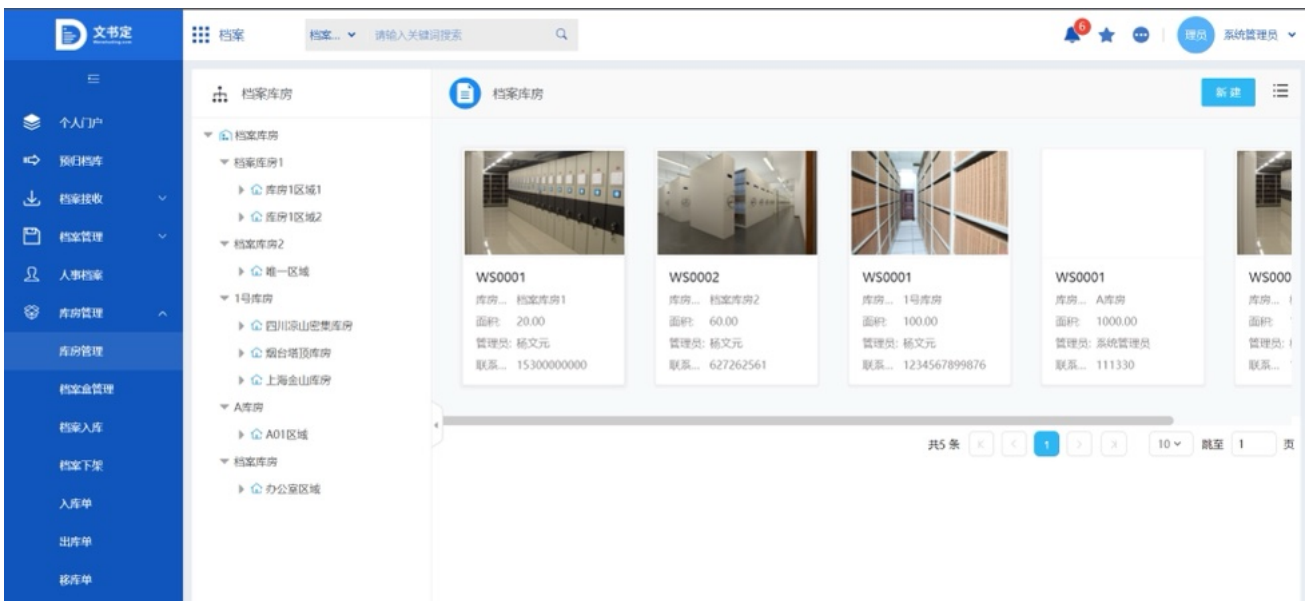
文书定

档案

档案... 请输入关键词搜索

6

理员 系统管理员

个人门户
预归档库
档案接收
档案管理
人事档案
库房管理
库房管理
档案盒管理
档案入库
档案下架
入库单
出库单
移库单

档案库房

档案库房
档案库房1
库房1区域1
库房1区域2
档案库房2
唯一区域
1号库房
四川凉山密集库房
烟台塔顶库房
上海金山库房
A库房
A01区域
档案库房
办公室区域

档案库房

新建

WS0001
库房... 档案库房1
面积: 20.00
管理员: 杨文元
联系... 15300000000

WS0002
库房... 档案库房2
面积: 60.00
管理员: 杨文元
联系... 627262561

WS0001
库房... 1号库房
面积: 100.00
管理员: 杨文元
联系... 1234567899876

WS0001
库房... A库房
面积: 1000.00
管理员: 系统管理员
联系... 111330

WS000
库房...
面积:
管理员:
联系...

共5条 1 10 跳至 1 页